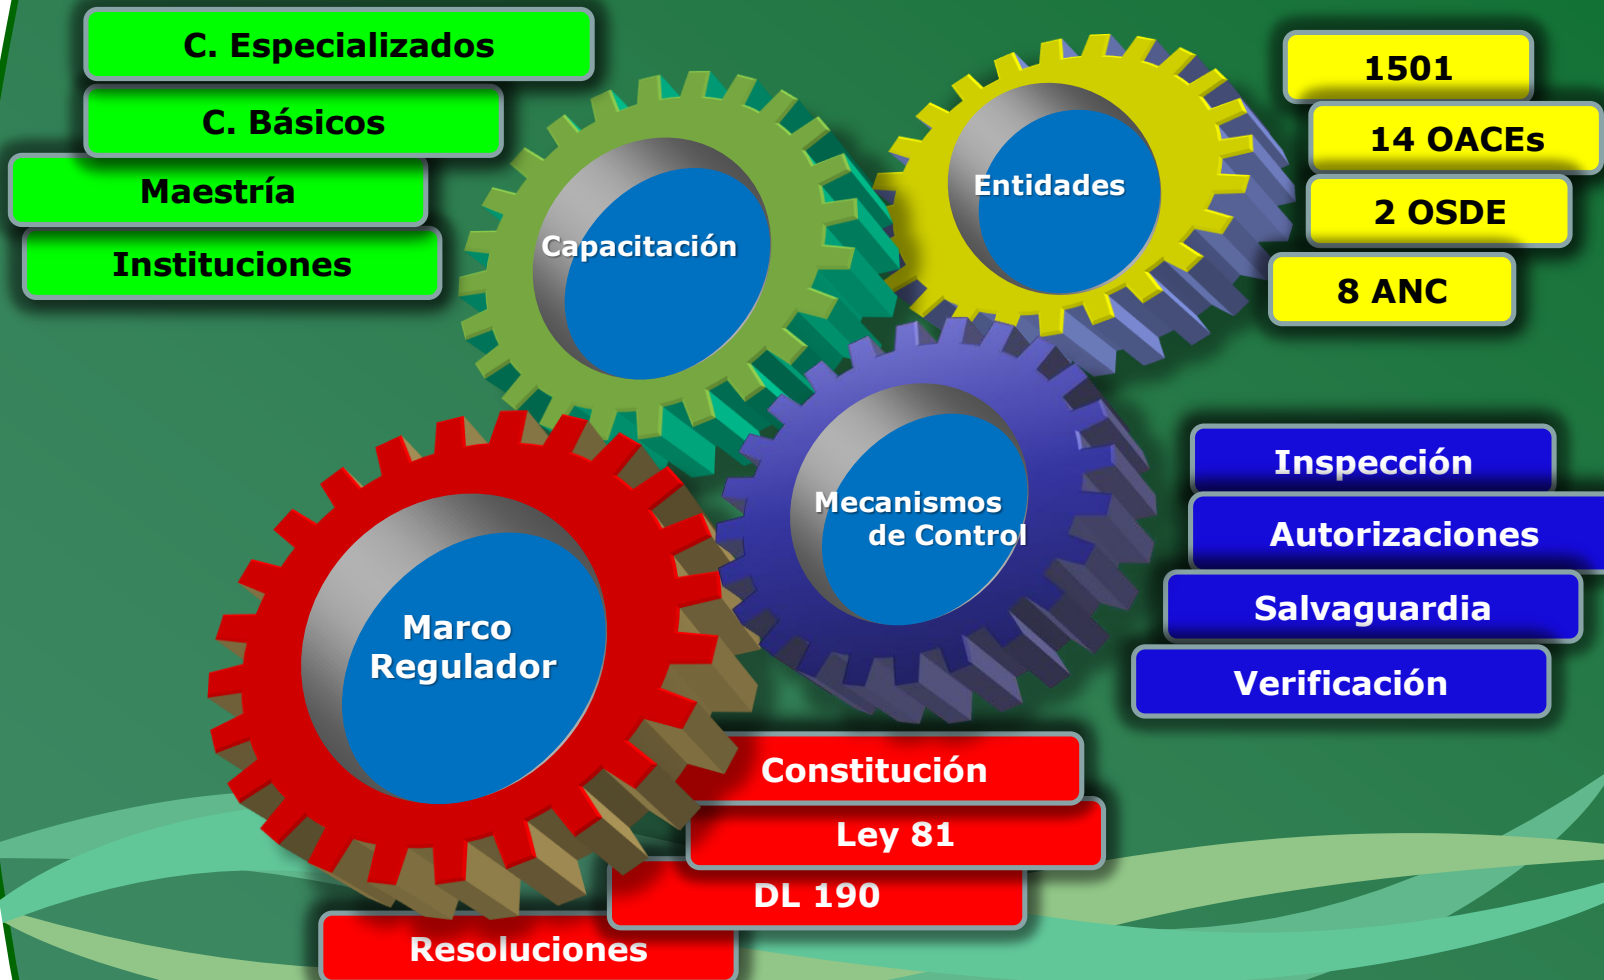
C. Especializados

C. Básicos

Maestría

Instituciones

Capacitación

Entidades

1501

14 OACEs

2 OSDE

8 ANC

Mecanismos de Control

Inspección

Autorizaciones

Salvaguardia

Verificación

Marco Regulador

Constitución

Ley 81

DL 190

Resoluciones